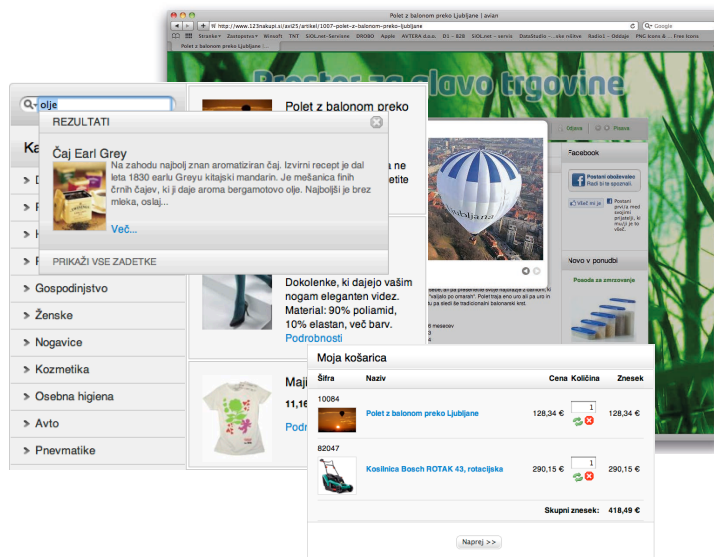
Polet z balonom preko Ljubljane | avian

http://www.123nakupi.si/axi25/artikel/1007-polet-z-balonom-preko-ljubljane

Google

Stranke Zastopstva Winsoft TNT SIOLnet-Servisne DROBO Apple AVTERA d.o.o. D1 - B2B SIOLnet - servis DotoStudio ...ske rešitve Radio2 - Oddaje PNG icons & ... Free icons

Polet z balonom preko Ljubljane | avian

Prostor za glavo trgovine

olje

REZULTATI

Čaj Earl Grey

Na zahodu najbolj znan aromatiziran čaj. Izvirni recept je dal leta 1830 earlu Greyu kitajski mandarin. Je mešanica finih črnih čajev, ki ji daje aroma bergamotovo olje. Najboljši je brez mleka, oslaj...

Več...

PRIKAŽI VSE ZADETKE

Ka

Gospodinjstvo

Ženske

Nogavice

Kozmetika

Osebna higiena

Avto

Pnevmatike

Polet z balonom preko

a ne
etite

Dokolenke, ki dajejo vašim nogam eleganten videz.
Material: 90% poliamid, 10% elastan, več barv.
Podrobnosti

Maj

11,16

Podr

Facebook

Postani oboževalec
Radi si te spoznali.

Všeč mi je

Novo v ponudbi

Posoda za zmrzovanje

Moja košarica

| Šifra | Naziv | Cena | Količina | Znesek |
|---|---|---|---|---|
| 10084 | Polet z balonom preko Ljubljane | 128,34 € | 1 | 128,34 € |
| 82047 | Kosilnica Bosch ROTAK 43, rotacijska | 290,15 € | 1 | 290,15 € |
| | | Skupni znesek: | | 418,49 € |

Naprej >>